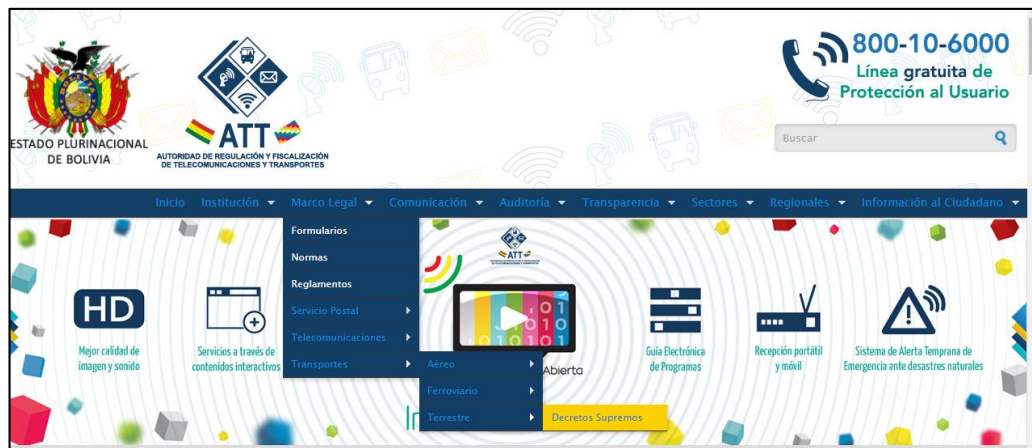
ESTADO PLURINACIONAL DE BOLIVIA

ATT
AUTORIDAD DE REGULACIÓN Y FISCALIZACIÓN DE TELECOMUNICACIONES Y TRANSPORTES

800-10-6000
Línea gratuita de Protección al Usuario

Buscar

Inicio Institución Marco Legal Comunicación Auditoría Transparencia Sectores Regionales Información al Ciudadano

Formularios
Normas
Reglamentos
Servicio Postal
Telecomunicaciones
Transportes
Aéreo
Ferroviario
Terrestre
Decretos Supremos

ATT

HD
Mejor calidad de imagen y sonido

Servicios a través de contenidos interactivos

Abierta

Guía Electrónica de Programas

Recepción portátil y móvil

Sistema de Alerta Temprana de Emergencia ante desastres naturales

In